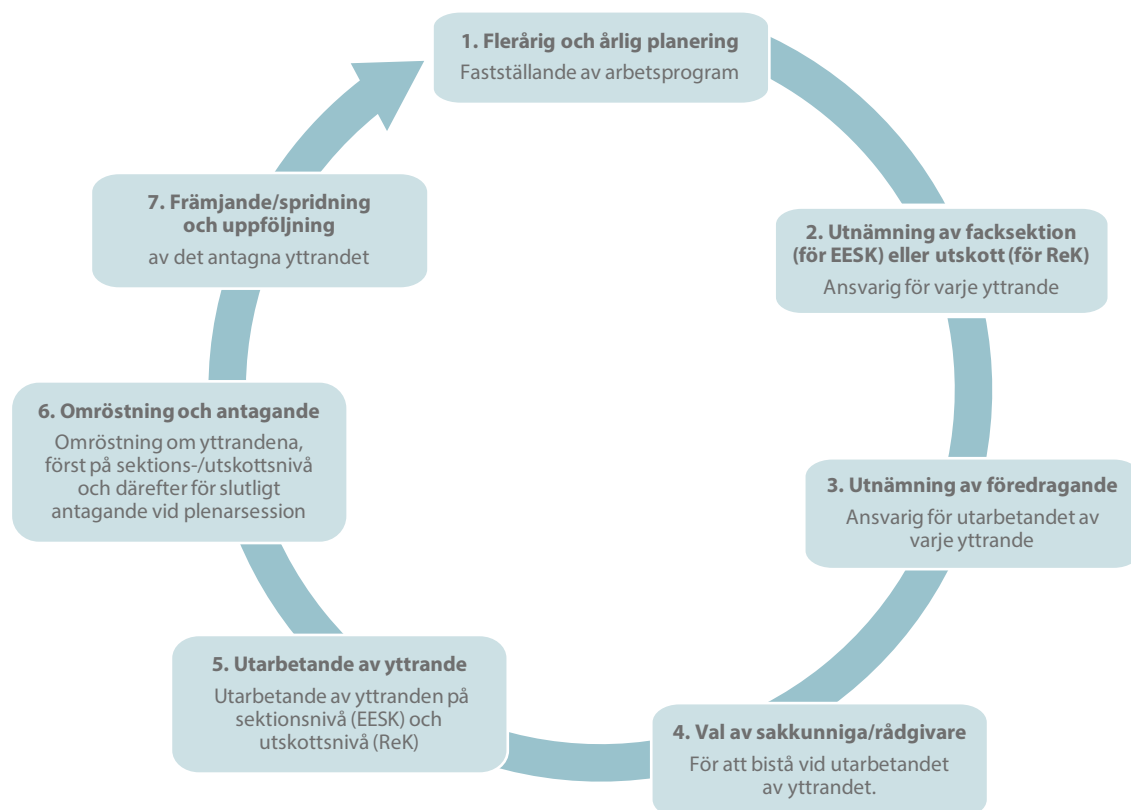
1. Flerårig och årlig planering
Fastställande av arbetsprogram

2. Utnämning av facksektion (för EESK) eller utskott (för ReK)
Ansvarig för varje yttrande

3. Utnämning av föredragande
Ansvarig för utarbetandet av varje yttrande

4. Val av sakkunniga/rådgivare
För att bistå vid utarbetandet av yttrandet.

5. Utarbetande av yttrande
Utarbetande av yttranden på sektionsnivå (EESK) och utskottsnivå (ReK)

6. Omröstning och antagande
Omröstning om yttrandena, först på sektions-/utskottsnivå och därefter för slutligt antagande vid plenarsession

7. Främjande/spridning och uppföljning
av det antagna yttrandet